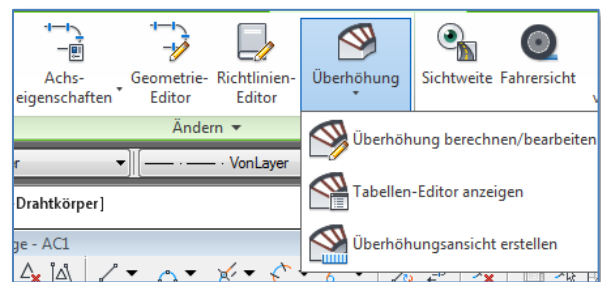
Achs-
eigenschaften
Geometrie-
Editor
Richtlinien-
Editor
Überhöhung
Sichtweite
Fahrersicht
Ändern
VonLayer
Drahtkörper]
ge - AC1
Überhöhung berechnen/bearbeiten
Tabellen-Editor anzeigen
Überhöhungsansicht erstellen